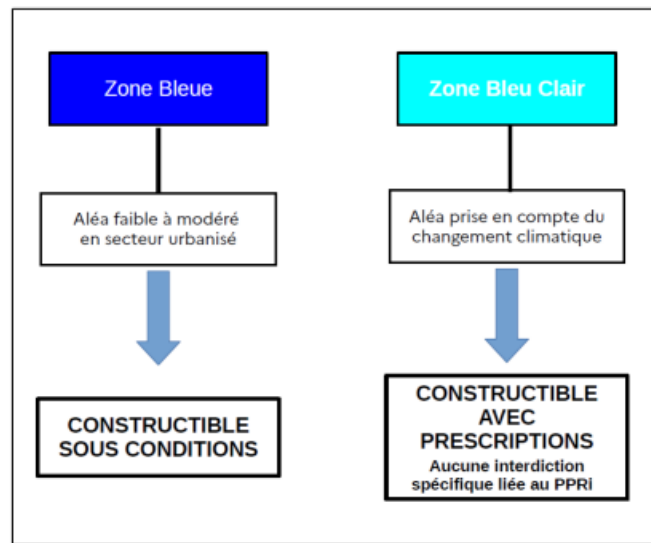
Zone Bleue

Aléa faible à modéré en secteur urbanisé

CONSTRUCTIBLE SOUS CONDITIONS

Zone Bleu Clair

Aléa prise en compte du changement climatique

CONSTRUCTIBLE AVEC PRESCRIPTIONS
Aucune interdiction spécifique liée au PPRi